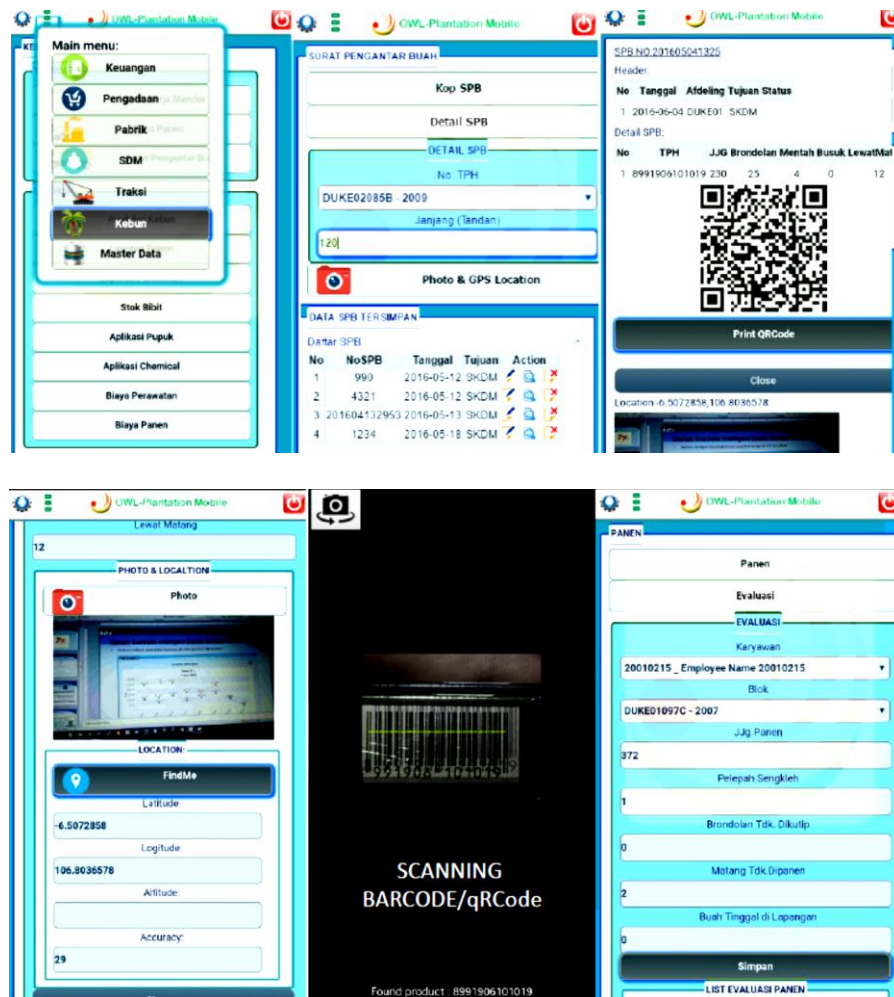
OWL-Plantation Mobile

Main menu:
Keuangan
Pengadaan
Pabrik
SDM
Traksi
Kebun
Master Data

Stok Bibit
Aplikasi Pupuk
Aplikasi Chemical
Biaya Perawatan
Biaya Panen

OWL-Plantation Mobile

SURAT PENGANTAR BUAH
Kop SPB
Detail SPB
DETAIL SPB
No. TPH
DUKE02085B - 2009
Janjang (Tandan)
120
Photo & GPS Location

DATA SPB TERSIMPAN
Daftar SPB

| No | NoSPB | Tanggal | Tujuan | Action |
|---|---|---|---|---|
| 1 | 990 | 2016-05-12 | SKDM | |
| 2 | 4321 | 2016-05-12 | SKDM | |
| 3 | 201604132953 | 2016-05-13 | SKDM | |
| 4 | 1234 | 2016-05-18 | SKDM | |

OWL-Plantation Mobile

SPB NO.201605041325
Header:

| No | Tanggal | Afdeling | Tujuan | Status |
|---|---|---|---|---|
| 1 | 2016-06-04 | DUKE01 | SKDM | |

Detail SPB:

| No | TPH | JJG | Brondolan | Mentah | Busuk | LewatMat |
|---|---|---|---|---|---|---|
| 1 | 8991906101019 | 230 | 25 | 4 | 0 | 12 |

Print QRCode
Close
Location:-6.5072858,106.8036578

OWL-Plantation Mobile

Lewat Matang
12
PHOTO & LOCALTION
Photo
LOCATION:
FindMe
Latitude
-6.5072858
Logitude
106.8036578
Altitude
Accuracy:
29

SCANNING
BARCODE/qRCode
Found product : 8991906101019

OWL-Plantation Mobile

PANEN
Panen
Evaluasi
EVALUASI
Karyawan
20010215 _ Employee Name 20010215
Blok
DUKE01097C - 2007
Jjg.Panen
372
Pelepah Sengkleh
1
Brondolan Tdk. Dikutip
0
Matang Tdk.Dipanen
2
Buah Tinggal di Lapangan
0
Simpan
LIST EVALUASI PANEN